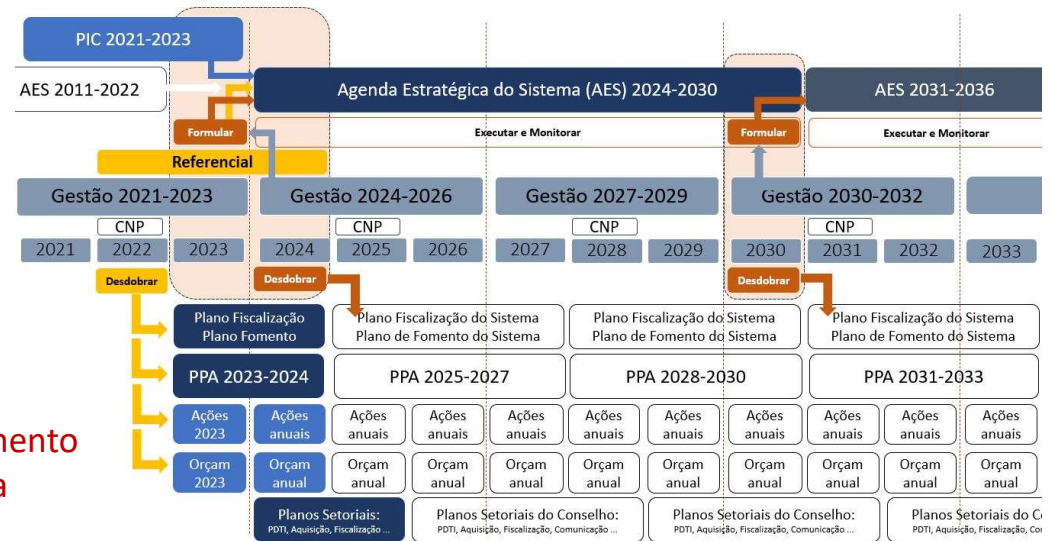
PIC 2021-2023

AES 2011-2022

Agenda Estratégica do Sistema (AES) 2024-2030

AES 2031-2036

Formular

Executar e Monitorar

Formular

Executar e Monitorar

Referencial

Gestão 2021-2023

Gestão 2024-2026

Gestão 2027-2029

Gestão 2030-2032

CNP

CNP

CNP

CNP

| 2021 | 2022 | 2023 | 2024 | 2025 | 2026 | 2027 | 2028 | 2029 | 2030 | 2031 | 2032 | 2033 |
|---|---|---|---|---|---|---|---|---|---|---|---|---|

Desdobrar

Desdobrar

Desdobrar

Plano Fiscalização Plano Fomento

Plano Fiscalização do Sistema Plano de Fomento do Sistema

Plano Fiscalização do Sistema Plano de Fomento do Sistema

Plano Fiscalização do Sistema Plano de Fomento do Sistema

PPA 2023-2024

PPA 2025-2027

PPA 2028-2030

PPA 2031-2033

Ações 2023

Ações anuais

Ações anuais

Ações anuais

Ações anuais

Ações anuais

Ações anuais

Ações anuais

Ações anuais

Ações anuais

Ações anuais

mento

Orçam 2023

Orçam anual

Orçam anual

Orçam anual

Orçam anual

Orçam anual

Orçam anual

Orçam anual

Orçam anual

Orçam anual

Orçam anual

a

Planos Setoriais: PDTI, Aquisição, Fiscalização ...

Planos Setoriais do Conselho: PDTI, Aquisição, Fiscalização, Comunicação ...

Planos Setoriais do Conselho: PDTI, Aquisição, Fiscalização, Comunicação ...

Planos Setoriais do C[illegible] PDTI, Aquisição, Fiscalização, Co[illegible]